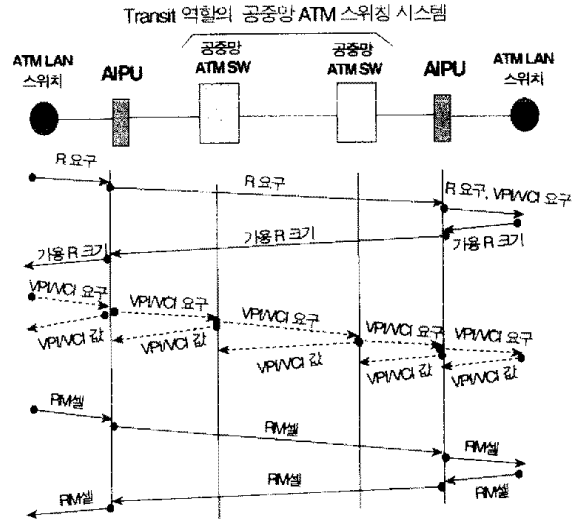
Transit 역할의 공중망 ATM 스위칭 시스템

ATM LAN 스위치

AIPU

공중망 ATM SW

공중망 ATM SW

AIPU

ATM LAN 스위치

R 요구

R 요구

R 요구, VPI/VCI 요구

가용 R 크기

가용 R 크기

가용 R 크기

VPI/VCI 요구

VPI/VCI 요구

VPI/VCI 요구

VPI/VCI 요구

VPI/VCI 요구

VPI/VCI 값

VPI/VCI 값

VPI/VCI 값

VPI/VCI 값

VPI/VCI 값

RM셀

RM셀

RM셀

RM셀

RM셀

RM셀